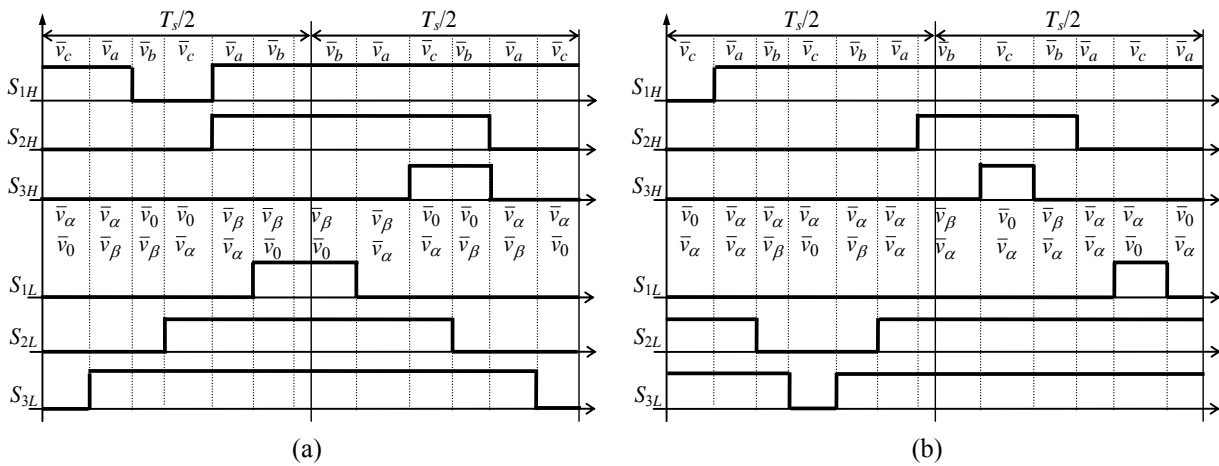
$T_s/2$ $T_s/2$

$\bar{v}_c$ $\bar{v}_a$ $\bar{v}_b$ $\bar{v}_c$ $\bar{v}_a$ $\bar{v}_b$ $\bar{v}_b$ $\bar{v}_a$ $\bar{v}_c$ $\bar{v}_b$ $\bar{v}_a$ $\bar{v}_c$

$S_{1H}$

$S_{2H}$

$S_{3H}$

$\bar{v}_\alpha$ $\bar{v}_0$ | $\bar{v}_\alpha$ $\bar{v}_\beta$ | $\bar{v}_0$ $\bar{v}_\beta$ | $\bar{v}_0$ $\bar{v}_\alpha$ | $\bar{v}_\beta$ $\bar{v}_\alpha$ | $\bar{v}_\beta$ $\bar{v}_0$ | $\bar{v}_\beta$ $\bar{v}_0$ | $\bar{v}_\beta$ $\bar{v}_\alpha$ | $\bar{v}_0$ $\bar{v}_\alpha$ | $\bar{v}_0$ $\bar{v}_\beta$ | $\bar{v}_\alpha$ $\bar{v}_\beta$ | $\bar{v}_\alpha$ $\bar{v}_0$

$S_{1L}$

$S_{2L}$

$S_{3L}$

(a)

$T_s/2$ $T_s/2$

$\bar{v}_c$ $\bar{v}_a$ $\bar{v}_b$ $\bar{v}_c$ $\bar{v}_b$ $\bar{v}_a$ $\bar{v}_b$ $\bar{v}_c$ $\bar{v}_b$ $\bar{v}_a$ $\bar{v}_c$ $\bar{v}_a$

$S_{1H}$

$S_{2H}$

$S_{3H}$

$\bar{v}_0$ $\bar{v}_\alpha$ | $\bar{v}_\alpha$ $\bar{v}_\alpha$ | $\bar{v}_\alpha$ $\bar{v}_\beta$ | $\bar{v}_\alpha$ $\bar{v}_0$ | $\bar{v}_\alpha$ $\bar{v}_\beta$ | $\bar{v}_\alpha$ $\bar{v}_\alpha$ | $\bar{v}_\beta$ $\bar{v}_\alpha$ | $\bar{v}_0$ $\bar{v}_\alpha$ | $\bar{v}_\beta$ $\bar{v}_\alpha$ | $\bar{v}_\alpha$ $\bar{v}_\alpha$ | $\bar{v}_\alpha$ $\bar{v}_0$ | $\bar{v}_0$ $\bar{v}_\alpha$

$S_{1L}$

$S_{2L}$

$S_{3L}$

(b)